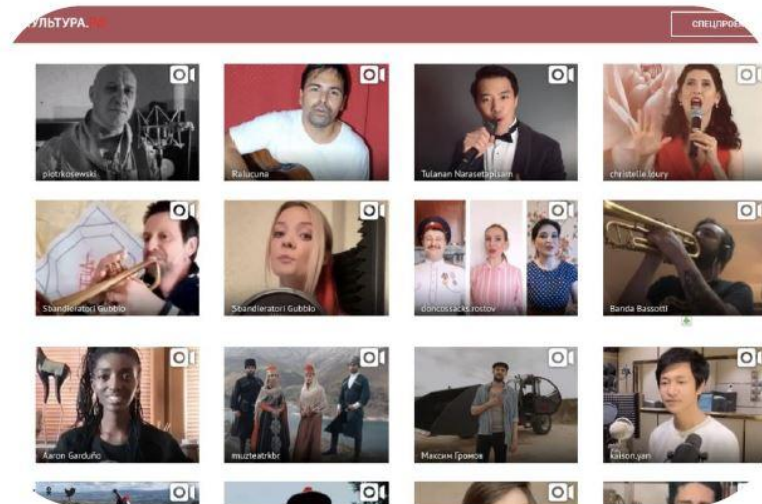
УЛЬТУРА.

СПЕЦПРОЕ

piotrkosewski

Ralucuna

Tulanan Narasetapisam

christelle loury

Sbandieratori Gubbio

Sbandieratori Gubbio

doncossacks.rostov

Banda Bassotti

Aaron Garduño

muzteatrkbr

Максим Громов

kaison.yan